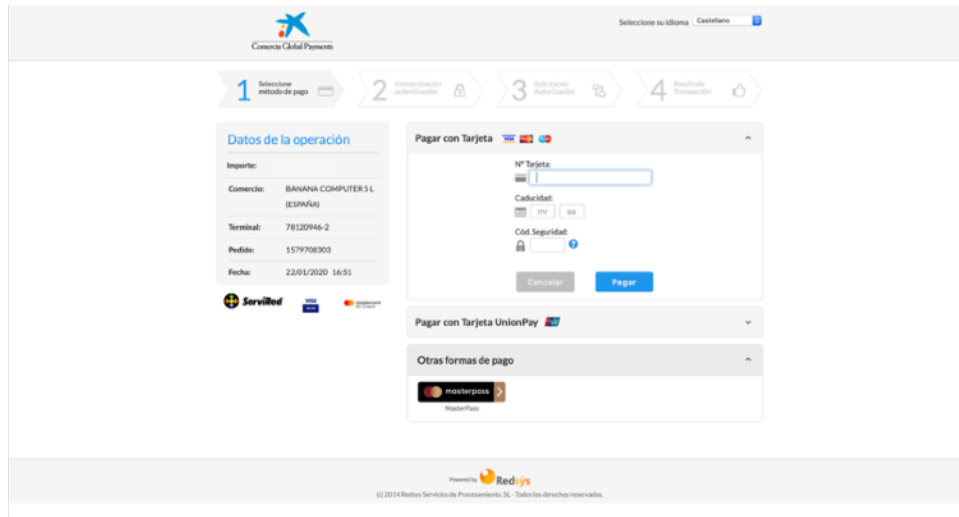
Comercia Global Payments

Seleccione su idioma Castellano

1 Seleccione método de pago
2 Comprobación autenticación
3 Solicitando Autorización
4 Resultado Transacción

Datos de la operación

| Importe: | |
|---|---|
| Comercio: | BANANA COMPUTER S L (ESPAÑA) |
| Terminal: | 78120946-2 |
| Pedido: | 1579708303 |
| Fecha: | 22/01/2020 16:51 |

ServiRed VISA mastercard

Pagar con Tarjeta

Nº Tarjeta:

Caducidad:
mm aa

Cód. Seguridad:

Cancelar Pagar

Pagar con Tarjeta UnionPay

Otras formas de pago

masterpass
MasterPass

Powered by Redsys
(c) 2014 Redsys Servicios de Procesamiento, SL - Todos los derechos reservados.